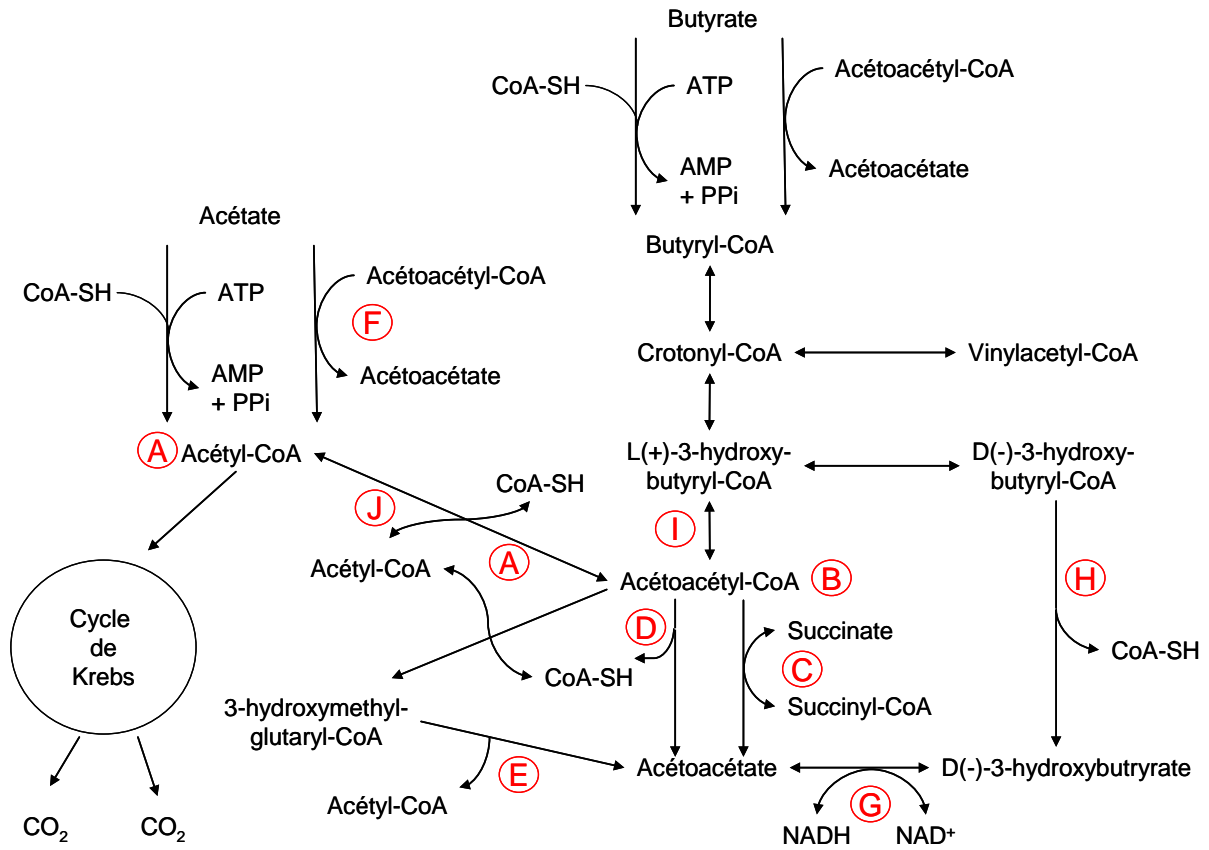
Butyrate

CoA-SH

ATP

AMP + PPi

Acétoacétyl-CoA

Acétoacétate

Butyryl-CoA

Crotonyl-CoA

Vinylacetyl-CoA

L(+)-3-hydroxy-butyryl-CoA

D(-)-3-hydroxy-butyryl-CoA

Acétate

CoA-SH

ATP

AMP + PPi

Acétoacétyl-CoA

F

Acétoacétate

A Acétyl-CoA

J

CoA-SH

Acétyl-CoA

A

I

Acétoacétyl-CoA

B

H

Cycle de Krebs

D

Succinate

C

CoA-SH

CoA-SH

Succinyl-CoA

3-hydroxymethyl-glutaryl-CoA

Acétoacétate

D(-)-3-hydroxybutyrate

E

Acétyl-CoA

G

$CO_2$

$CO_2$

NADH

$NAD^+$